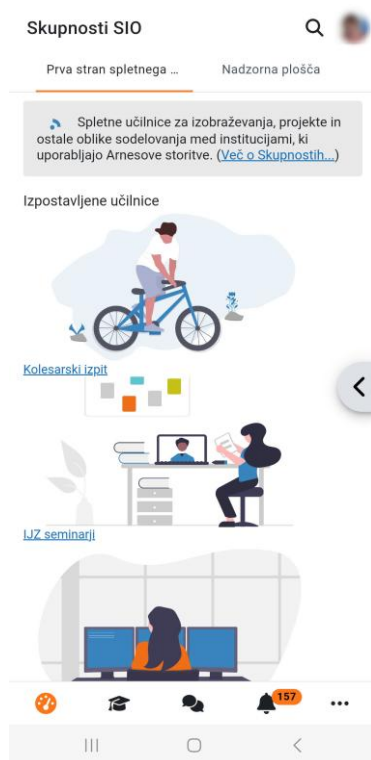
Skupnosti SIO

Prva stran spletnega ...

Nadzorna plošča

Spletne učilnice za izobraževanja, projekte in ostale oblike sodelovanja med institucijami, ki uporabljajo Arnesove storitve. (Več o Skupnostih...)

Izpostavljene učilnice

Kolesarski izpit

IJZ seminarji

157